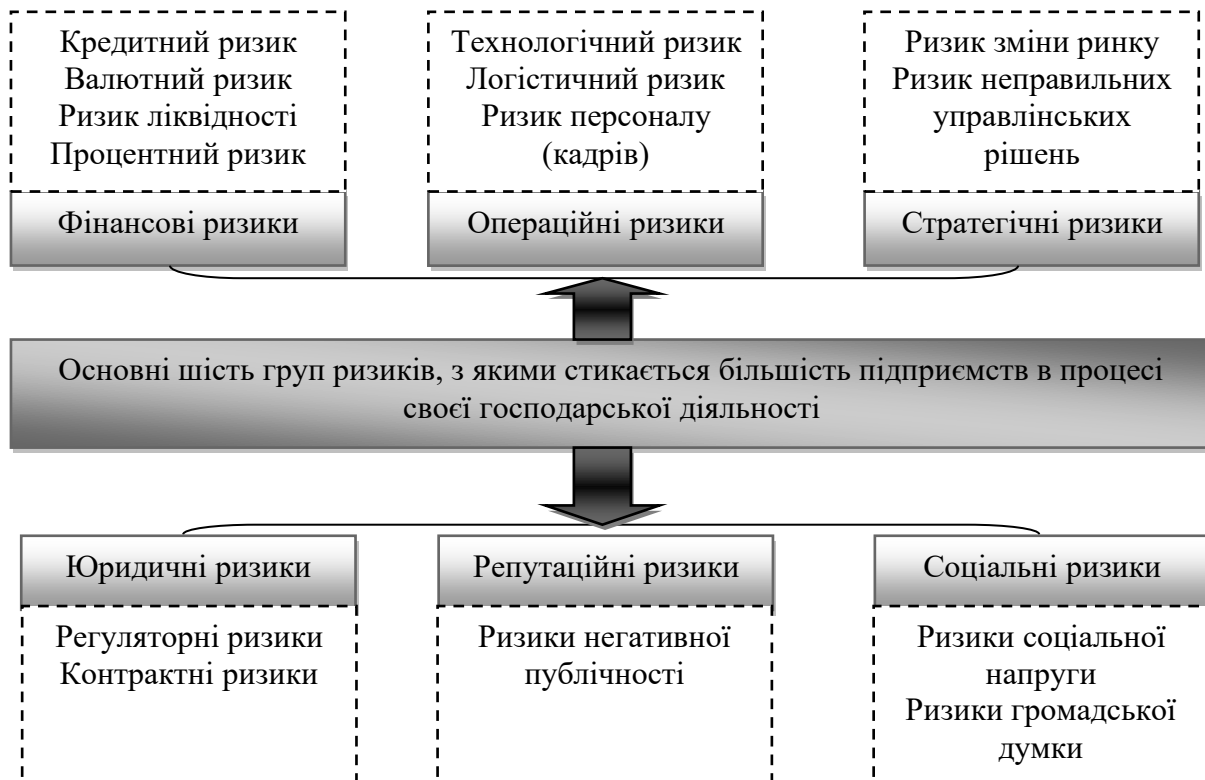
Кредитний ризик
Валютний ризик
Ризик ліквідності
Процентний ризик

Фінансові ризики

Технологічний ризик
Логістичний ризик
Ризик персоналу (кадрів)

Операційні ризики

Ризик зміни ринку
Ризик неправильних управлінських рішень

Стратегічні ризики

Основні шість груп ризиків, з якими стикається більшість підприємств в процесі своєї господарської діяльності

Юридичні ризики

Регуляторні ризики
Контрактні ризики

Репутаційні ризики

Ризики негативної публічності

Соціальні ризики

Ризики соціальної напруги
Ризики громадської думки